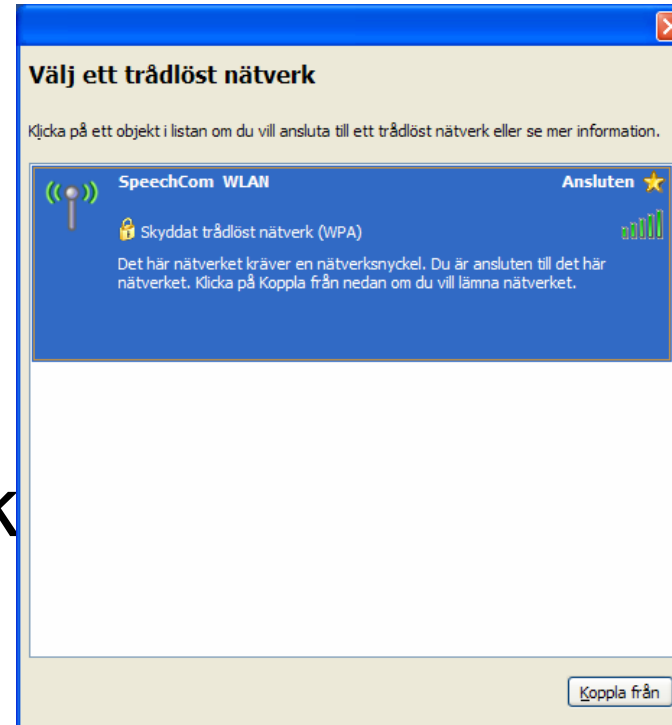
Välj ett trådlöst nätverk

Klicka på ett objekt i listan om du vill ansluta till ett trådlöst nätverk eller se mer information.

SpeechCom WLAN

Ansluten

Skyddat trådlöst nätverk (WPA)

Det här nätverket kräver en nätverksnyckel. Du är ansluten till det här nätverket. Klicka på Koppla från nedan om du vill lämna nätverket.

K

Koppla från